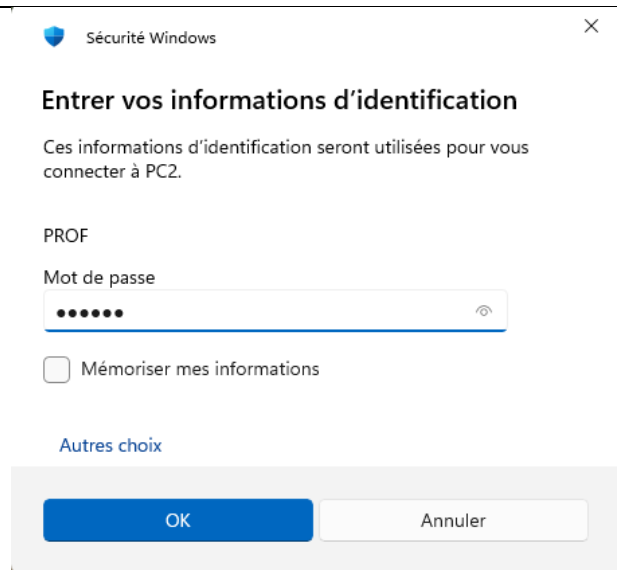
Sécurité Windows

×

Entrer vos informations d'identification

Ces informations d'identification seront utilisées pour vous connecter à PC2.

PROF

Mot de passe

••••••

Mémoriser mes informations

Autres choix

OK

Annuler